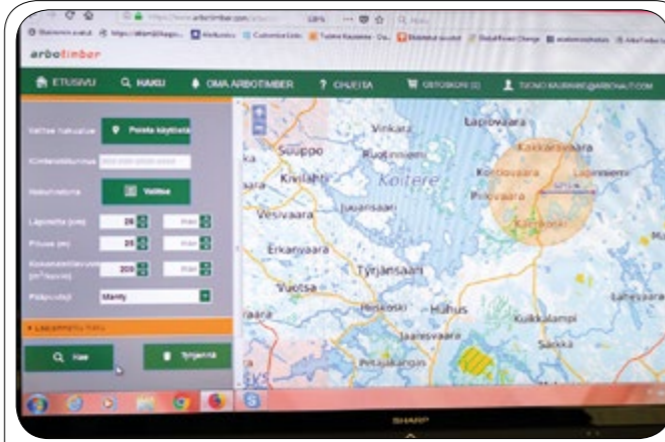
https://www.arbotimber.com/

arbotimber

ETUSIVU
HAKU
OMA ARBOTIMBER
OHJEITA
OSTOSKORI (2)
TUOMO.KAURANNE@ARBONAUT.COM

Poista käytöstä

Valitse

Läpimitta (cm) 26
Pituus (m) 25
Puulaji Mänty

Hae
Tyhjennä

Vinkara
Lapiovaara
Kakkarasvaara
Suoppo
Kvilahti
Koitere
Vesivaara
Juuansaari
Erkanvaara
Tyrjänsaari
Vuotsa
Hiihus
Jaaresvaara
Kalliolampi
Lahesvaara
Sikkala

SHARP